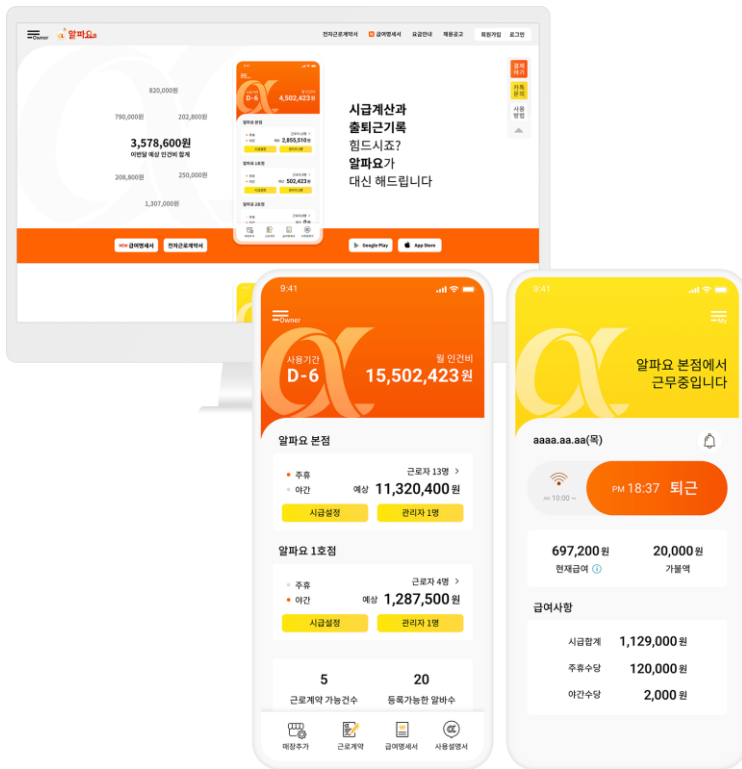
Owner 알파요

전자근로계약서 급여명세서 요금안내 채용공고 회원가입 로그인

820,000원
790,000원 202,800원
3,578,600원
이번달 예상 인건비 합계
208,800원 250,000원
1,307,000원

시급계산과
출퇴근기록
힘드시죠?
알파요가
대신 해드립니다

급여명세서 전자근로계약서 Google Play App Store

9:41
Owner
사용기간 D-6
월 인건비 15,502,423원

알파요 본점
주휴
야간
근로자 13명 >
예상 11,320,400원
시급설정 관리자 1명

알파요 1호점
주휴
야간
근로자 4명 >
예상 1,287,500원
시급설정 관리자 1명

5 근로계약 가능건수
20 등록가능한 알바수

매장추가 근로계약 급여명세서 사용설명서

9:41
My
알파요 본점에서
근무중입니다

aaaa.aa.aa(목)
~ 10:00 ~
PM 18:37 퇴근

697,200원 현재급여
20,000원 가불액

급여사항
시급합계 1,129,000원
주휴수당 120,000원
야간수당 2,000원